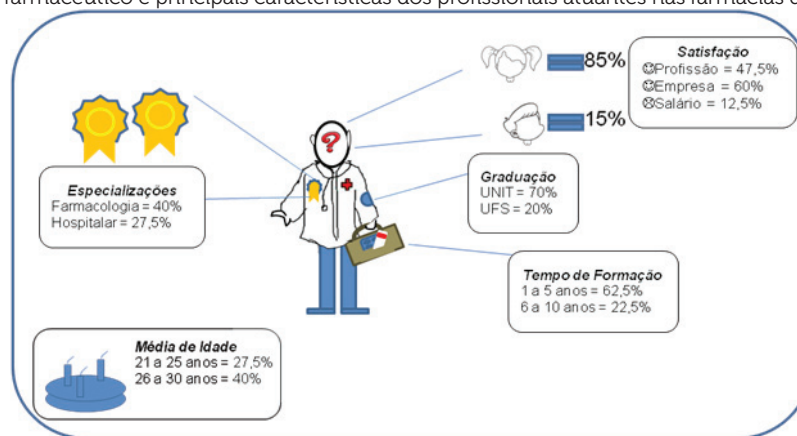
farmacêutico e principais características dos profissionais atuantes nas farmácias d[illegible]

85%

15%

Satisfação
☺Profissão = 47,5%
☺Empresa = 60%
☹Salário = 12,5%

Especializações
Farmacologia = 40%
Hospitalar = 27,5%

Graduação
UNIT = 70%
UFS = 20%

Tempo de Formação
1 a 5 anos = 62,5%
6 a 10 anos = 22,5%

Média de Idade
21 a 25 anos = 27,5%
26 a 30 anos = 40%